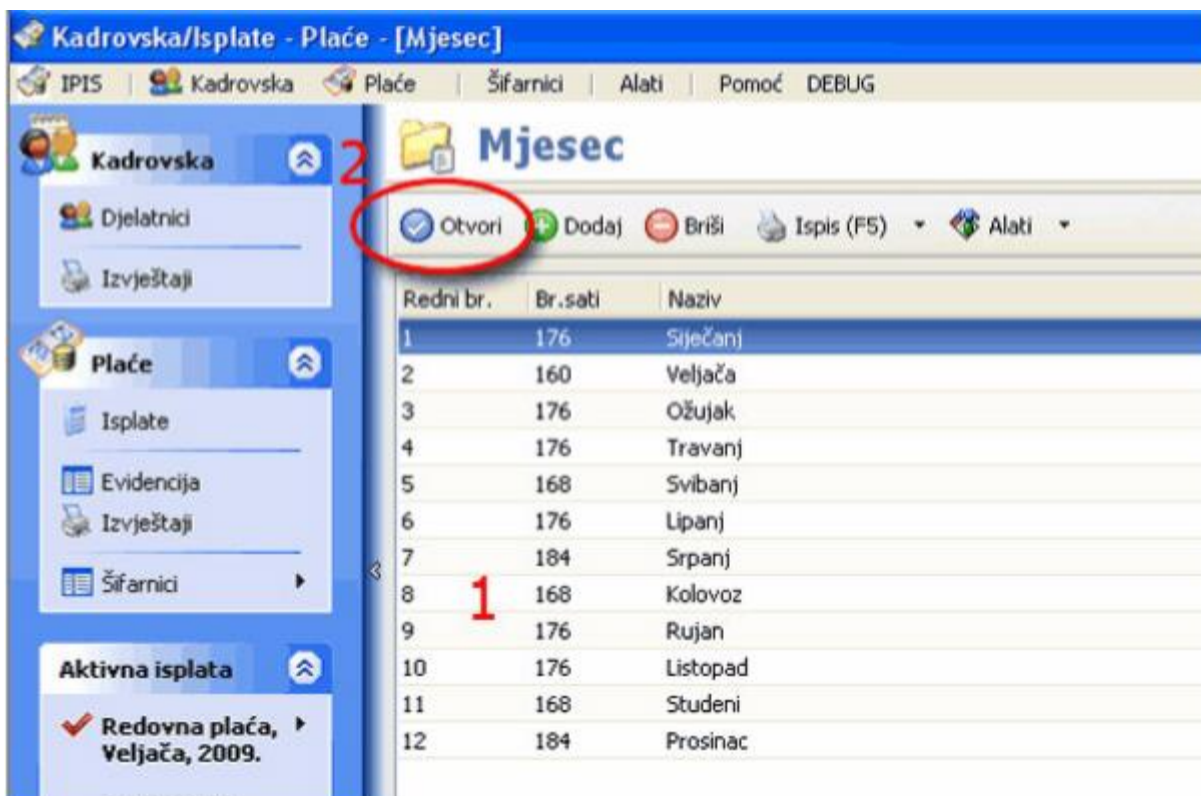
Kadrovska/Isplate - Plaće - [Mjesec]

IPIS | Kadrovska | Plaće | Šifarnici | Alati | Pomoć DEBUG

Kadrovska

Djelatnici

Izvještaji

Plaće

Isplate

Evidencija

Izvještaji

Šifarnici

Aktivna isplata

Redovna plaća, Veljača, 2009.

Mjesec

2

Otvori | Dodaj | Briši | Ispis (F5) | Alati

| Redni br. | Br.sati | Naziv |
|---|---|---|
| 1 | 176 | Siječanj |
| 2 | 160 | Veljača |
| 3 | 176 | Ožujak |
| 4 | 176 | Travanj |
| 5 | 168 | Svibanj |
| 6 | 176 | Lipanj |
| 7 | 184 | Srpanj |
| 8 | 168 | Kolovoz |
| 9 | 176 | Rujan |
| 10 | 176 | Listopad |
| 11 | 168 | Studeni |
| 12 | 184 | Prosinac |

1